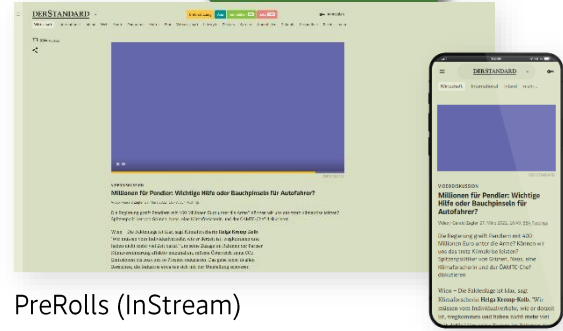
DERSTANDARD

VIDEODISKUSSION

Millionen für Pendler: Wichtige Hilfe oder Bauchpinseln für Autofahrer?

DERSTANDARD

Wirtschaft International Inland

VIDEODISKUSSION

Millionen für Pendler: Wichtige Hilfe oder Bauchpinseln für Autofahrer?

Die Regierung greift Pendlern mit 400 Millionen Euro unter die Arme? Könnte wir uns das leisten? Klimafolgen? Spitzengespräch mit Grünen, Neos, eine Klimaforscherin und der ÖAMTC-Chef diskutieren

Wien – Die Edelsdiege ist klar, sagt Klimaforscherin Helga Kromp-Kolb. "Wir müssen vom Individualverkehr, wie er derzeit ist, wegkommen und haben nicht mehr viel

PreRolls (InStream)